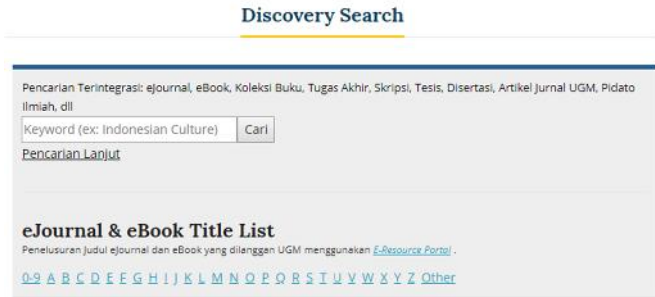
Discovery Search

Pencarian Terintegrasi: eJournal, eBook, Koleksi Buku, Tugas Akhir, Skripsi, Tesis, Disertasi, Artikel Jurnal UGM, Pidato Ilmiah, dll

Keyword (ex: Indonesian Culture) Cari

Pencarian Lanjut

eJournal & eBook Title List

Penelusuran Judul eJournal dan eBook yang dilanggan UGM menggunakan E-Resource Portal .

0-9 A B C D E F G H I J K L M N O P Q R S T U V W X Y Z Other